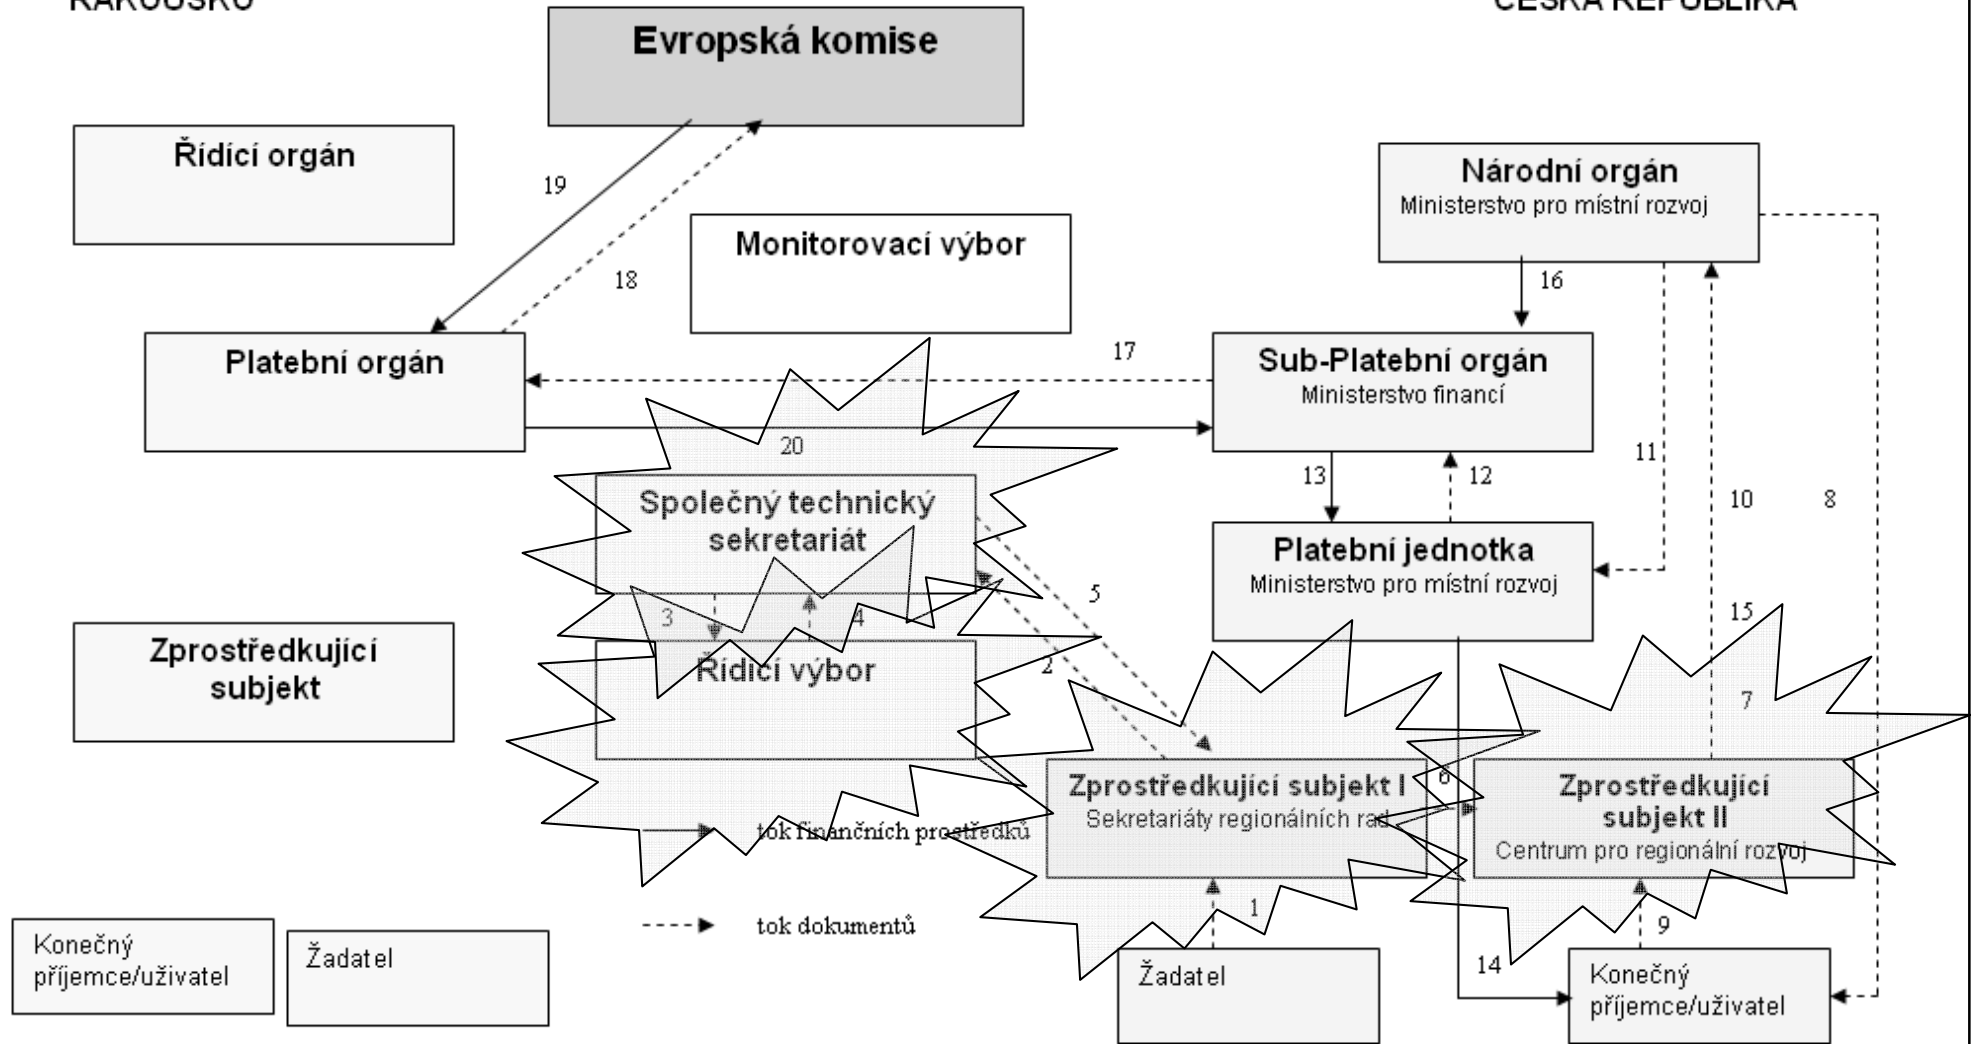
RAKOUSKO

ČESKÁ REPUBLIKA

Evropská komise

Řídící orgán

19

18

Monitorovací výbor

Národní orgán
Ministerstvo pro místní rozvoj

16

Platební orgán

17

Sub-Platební orgán
Ministerstvo financí

20

11

13

12

10

8

Společný technický sekretariát

Platební jednotka
Ministerstvo pro místní rozvoj

5

3

4

15

Zprostředkující subjekt

Řídící výbor

2

7

Zprostředkující subjekt I
Sekretariáty regionálních rad

6

Zprostředkující subjekt II
Centrum pro regionální rozvoj

tok finančních prostředků

1

Konečný příjemce/uživatel

Žadatel

tok dokumentů

9

Žadatel

14

Konečný příjemce/uživatel